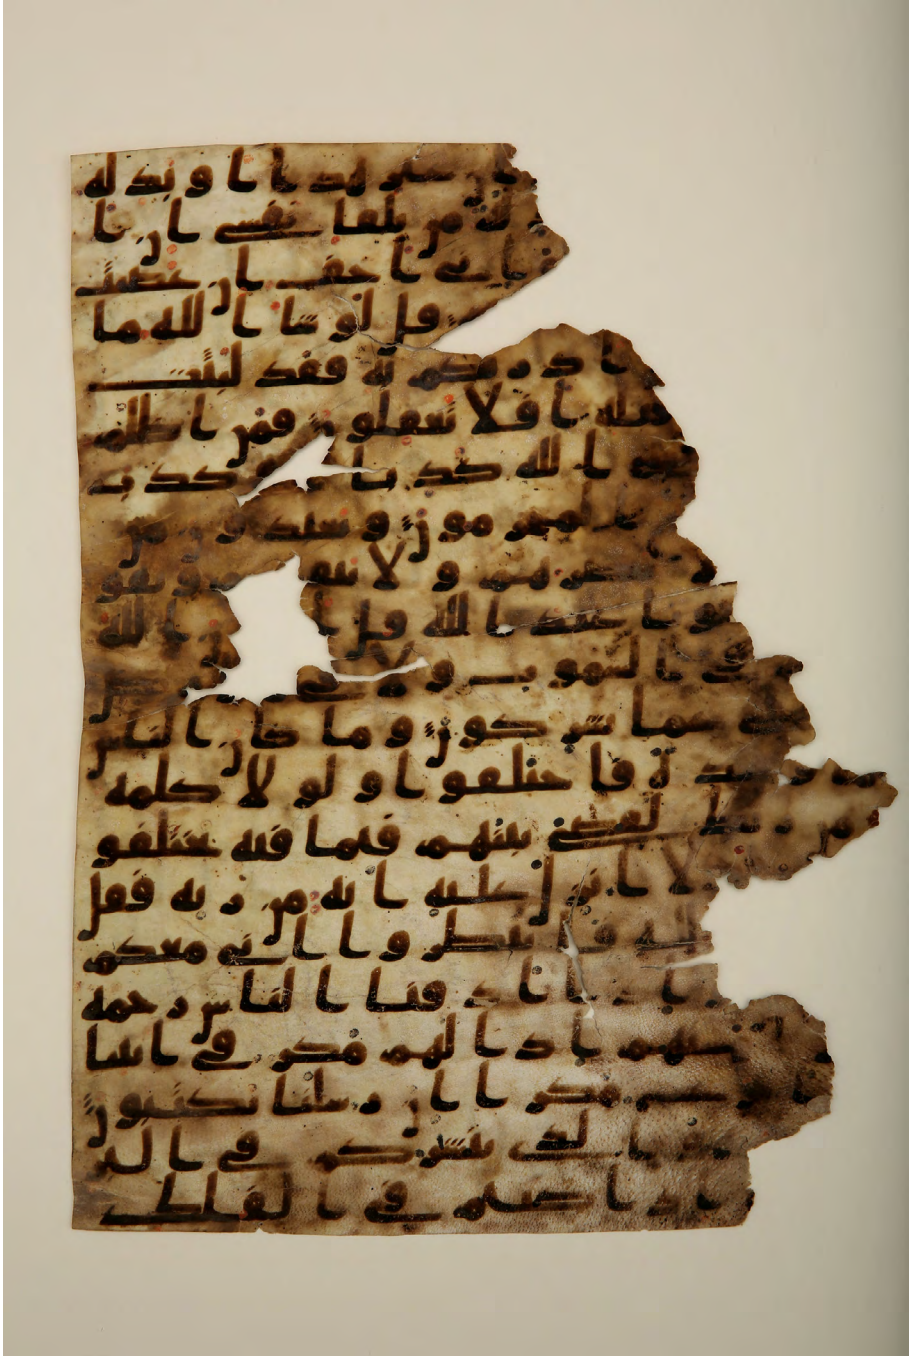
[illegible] بدلنا و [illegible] له
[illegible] بلقا نفسى ان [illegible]
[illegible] اخاف ان عصيت
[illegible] لو شا الله ما
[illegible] فقد لبثت
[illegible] افلا تعقلون فمن اظلم
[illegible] الله كذبا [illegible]
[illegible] المجرمون و يعبدون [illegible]
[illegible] و لا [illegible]
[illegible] عند الله قل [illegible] الله
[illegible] السموت و لا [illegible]
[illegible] عما يشركون و ما كان الناس
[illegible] فاختلفوا و لو لا كلمة
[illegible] لقضى بينهم فيما فيه يختلفو
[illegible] لو لا انزل عليه اية من ربه فقل
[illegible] فانتظروا انى معكم
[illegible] و اذا اذقنا الناس رحمة
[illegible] اذا لهم مكر فى اياتنا
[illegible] مكرا ان رسلنا يكتبون
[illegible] يسيركم فى البر
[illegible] فى الفلك